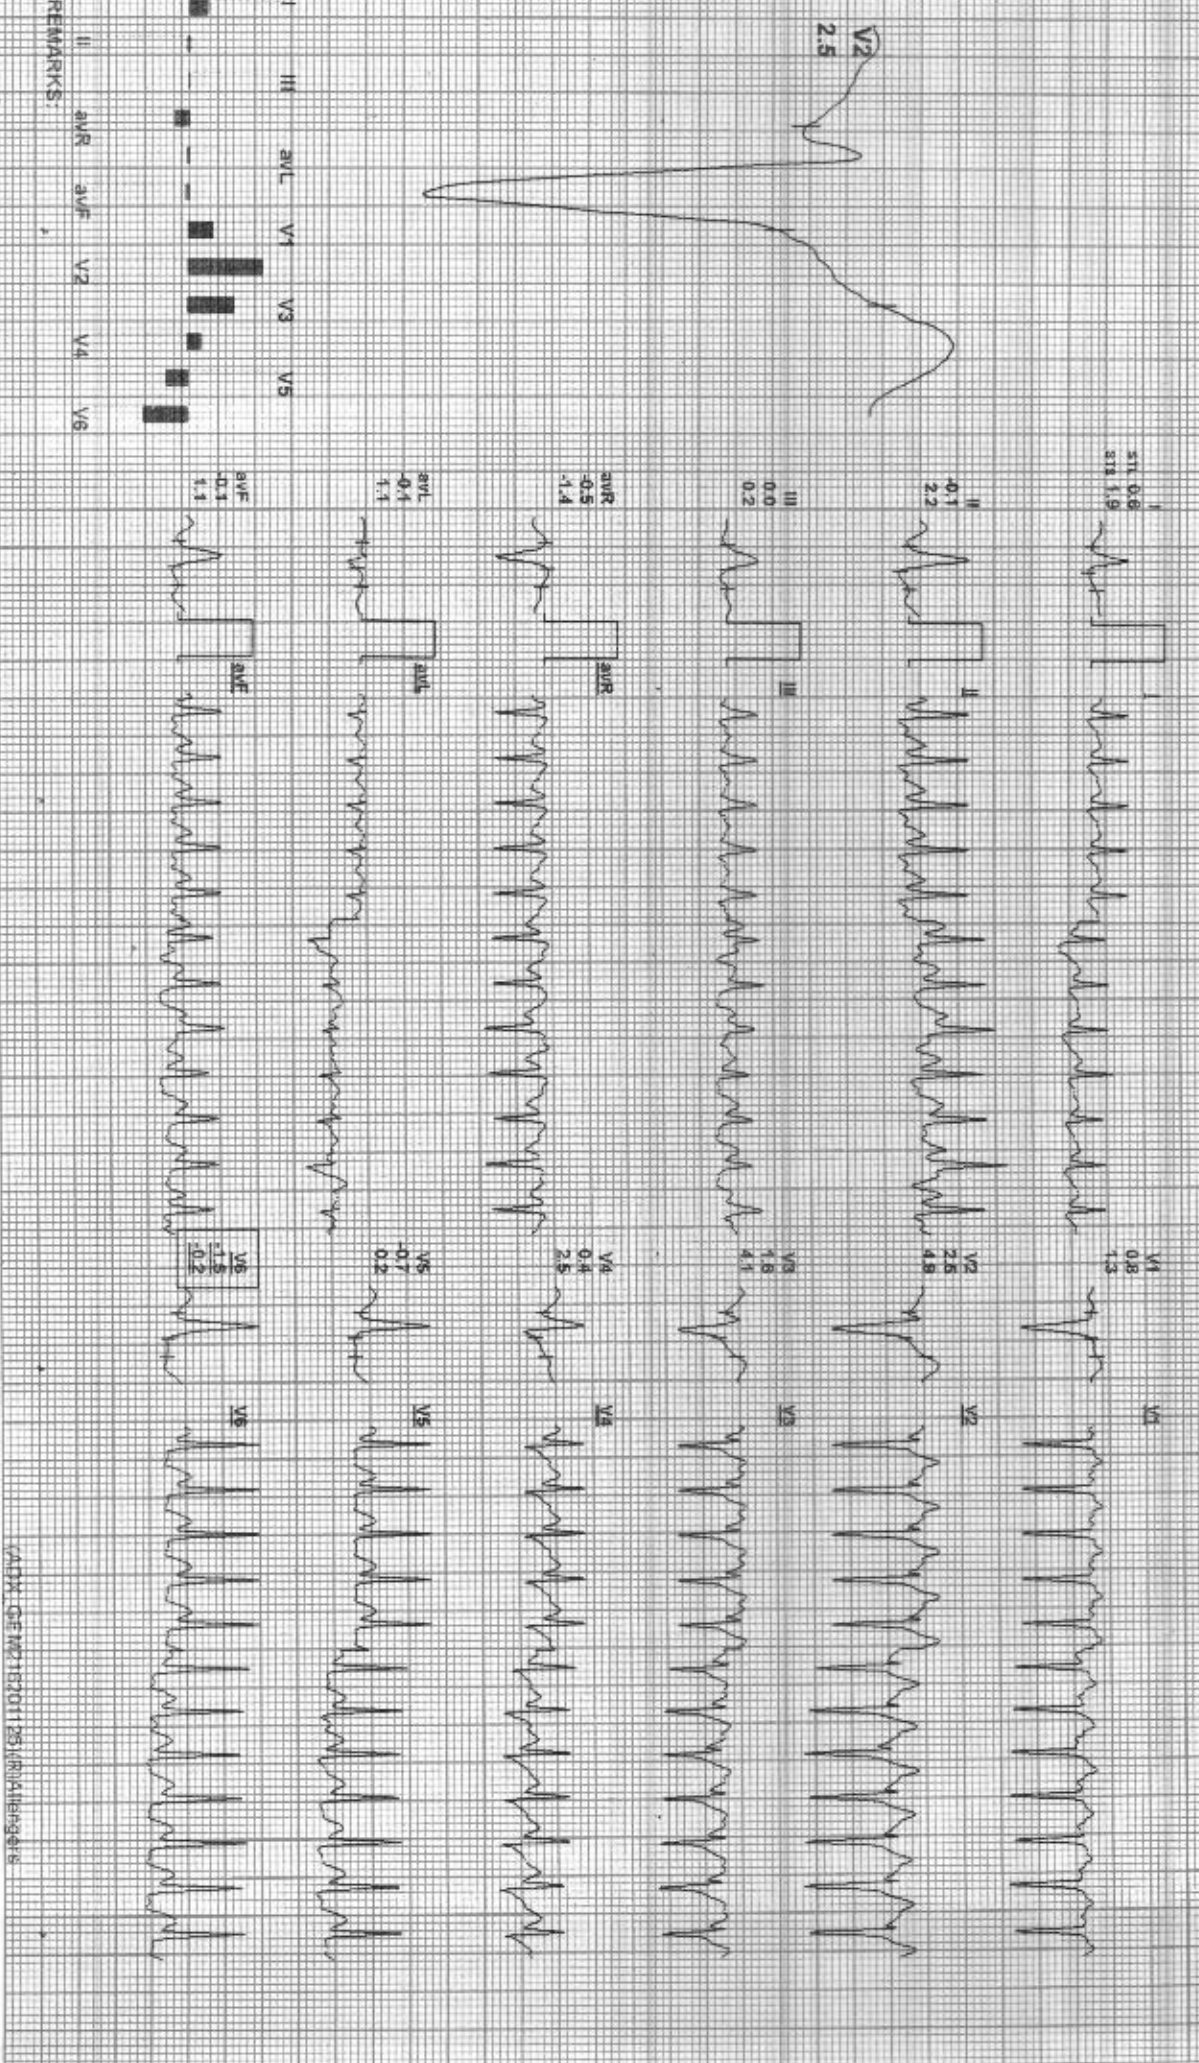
V2
2.5

I
stL 0.6
sta 1.9

II
-0.1
2.2

III
0.0
0.2

avR
-0.5
-1.4

avL
-0.1
1.1

avF
-0.1
1.1

I
II
III
avR
avL
avF

V1
0.8
1.3

V2
2.6
4.8

V3
1.6
4.1

V4
0.8
2.5

V5
-0.7
0.2

V6
-1.5
-0.2

V1
V2
V3
V4
V5
V6

I III avL V1 V3 V5
II avR avF V2 V4 V6
REMARKS:

(ADX_GEMD1820112S) (R) Altengers